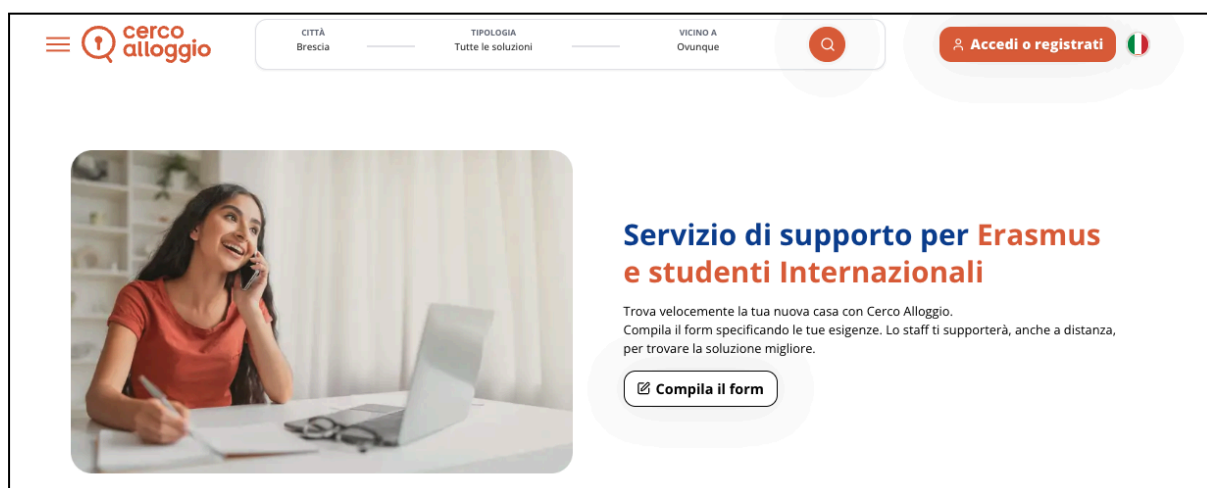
cerco alloggio

CITTÀ
Brescia

TIPOLOGIA
Tutte le soluzioni

VICINO A
Ovunque

Accedi o registrati

Servizio di supporto per Erasmus e studenti Internazionali

Trova velocemente la tua nuova casa con Cerco Alloggio.
Compila il form specificando le tue esigenze. Lo staff ti supporterà, anche a distanza, per trovare la soluzione migliore.

Compila il form